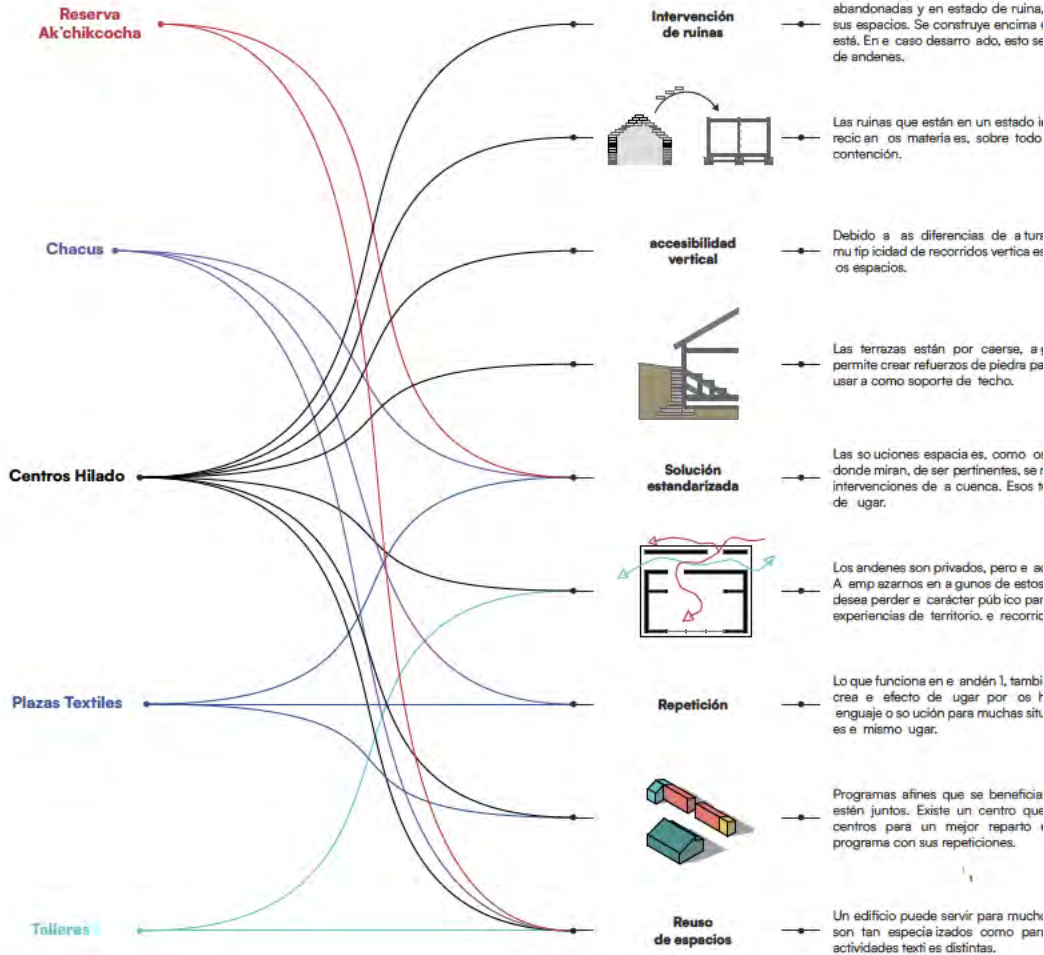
Reserva Ak'chikcocha

Chacus

Centros Hilado

Plazas Textiles

Talleres

Intervención de ruinas

accesibilidad vertical

Solución estandarizada

Repetición

Reuso de espacios

abandonadas y en estado de ruina, sus espacios. Se construye encima está. En e caso desarro ado, esto se de andenes.

Las ruinas que están en un estado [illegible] recic an os materia es, sobre todo contención.

Debido a as diferencias de a tura mu tip icidad de recorridos vertica es os espacios.

Las terrazas están por caerse, a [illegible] permite crear refuerzos de piedra pa usar a como soporte de techo.

Las so uciones espacia es, como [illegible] donde miran, de ser pertinentes, se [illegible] intervenciones de a cuenca. Esos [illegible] de ugar.

Los andenes son privados, pero e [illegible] A emp azarnos en a gunos de estos desea perder e carácter púb ico par experiencias de territorio. e recorri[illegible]

Lo que funciona en e andén 1, tambi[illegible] crea e efecto de ugar por os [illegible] enguaje o so ución para muchas situ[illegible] es e mismo ugar.

Programas afines que se beneficia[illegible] estén juntos. Existe un centro que centros para un mejor reparto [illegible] programa con sus repeticiones.

Un edificio puede servir para mucho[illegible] son tan especia izados como par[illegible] actividades texti es distintas.